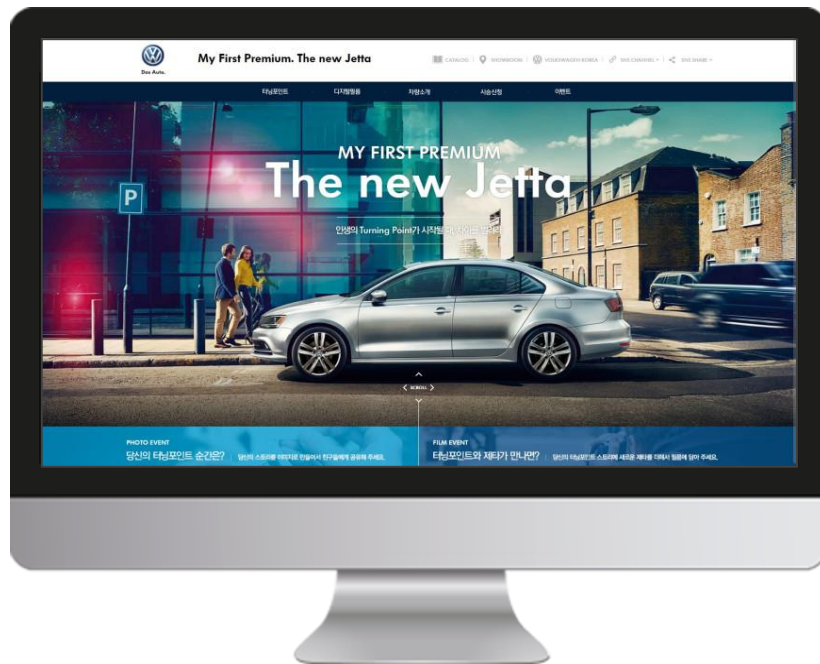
Das Auto.

My First Premium. The new Jetta

CATALOG | SHOWROOM | VOLKSWAGEN KOREA | SNS CHANNEL | SNS SHARE

터닝포인트 디지털필름 차량소개 시승신청 이벤트

P

MY FIRST PREMIUM
The new Jetta

인생의 Turning Point가 시작되는 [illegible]

SCROLL

PHOTO EVENT
당신의 터닝포인트 순간은? | 당신의 스토리를 이미지로 만들어서 친구들에게 공유해 주세요.

FILM EVENT
터닝포인트와 제타가 만나면? | 당신의 터닝포인트 스토리에 새로운 제타를 더해서 필름에 담아 주세요.